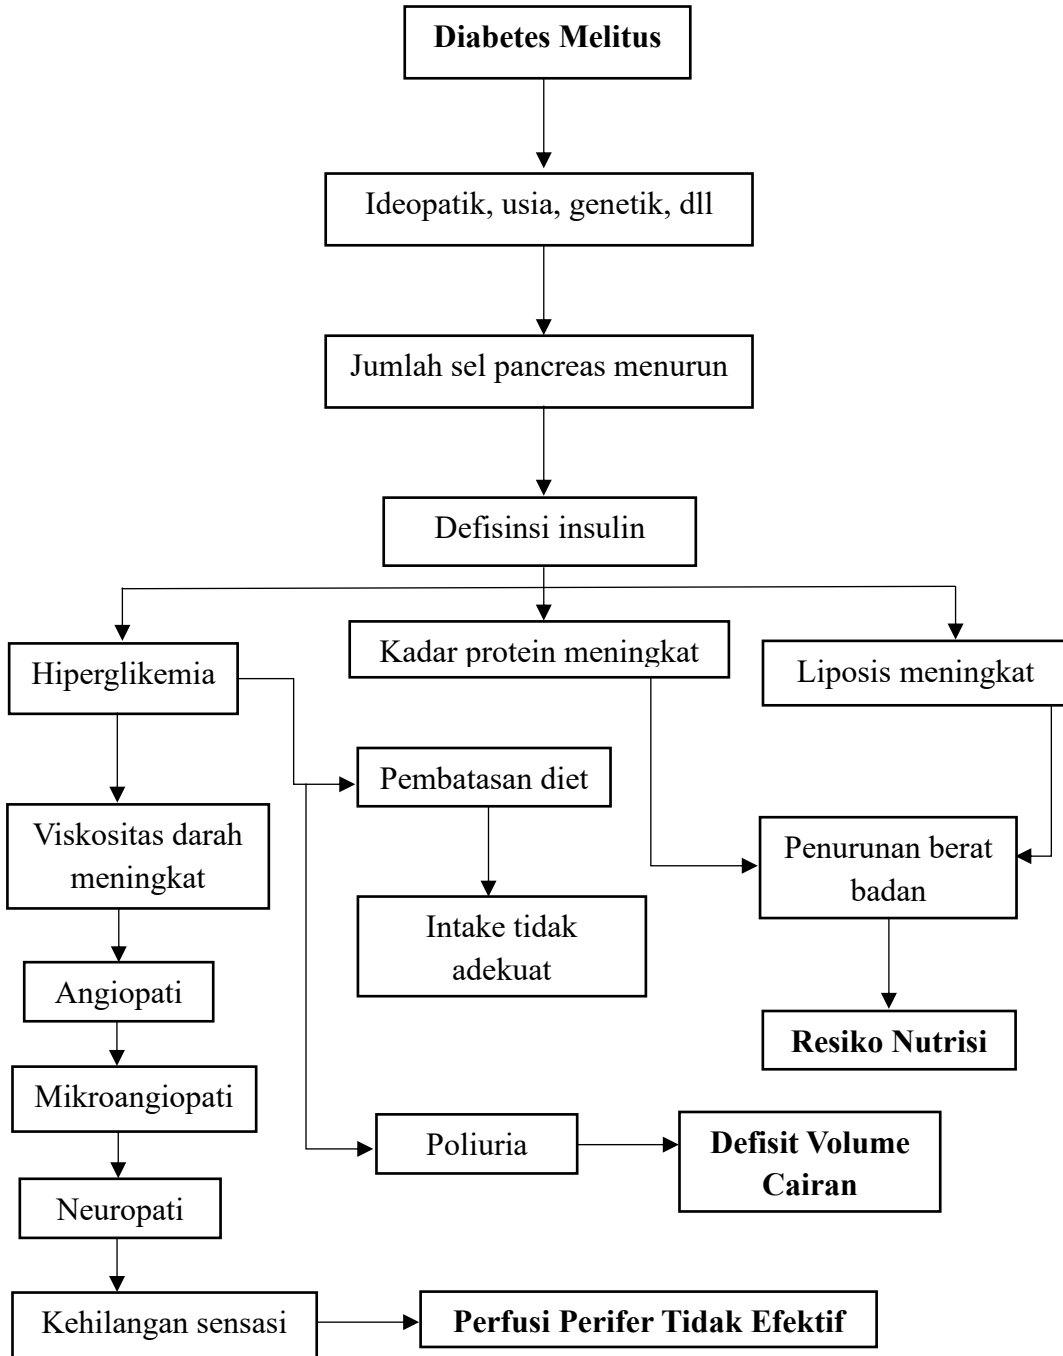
**Diabetes Melitus**

Ideopatik, usia, genetik, dll

Jumlah sel pancreas menurun

Defisinsi insulin

Hiperglikemia

Kadar protein meningkat

Liposis meningkat

Pembatasan diet

Viskositas darah meningkat

Penurunan berat badan

Intake tidak adekuat

Angiopati

Resiko Nutrisi

Mikroangiopati

Poliuria

**Defisit Volume Cairan**

Neuropati

Kehilangan sensasi

**Perfusi Perifer Tidak Efektif**